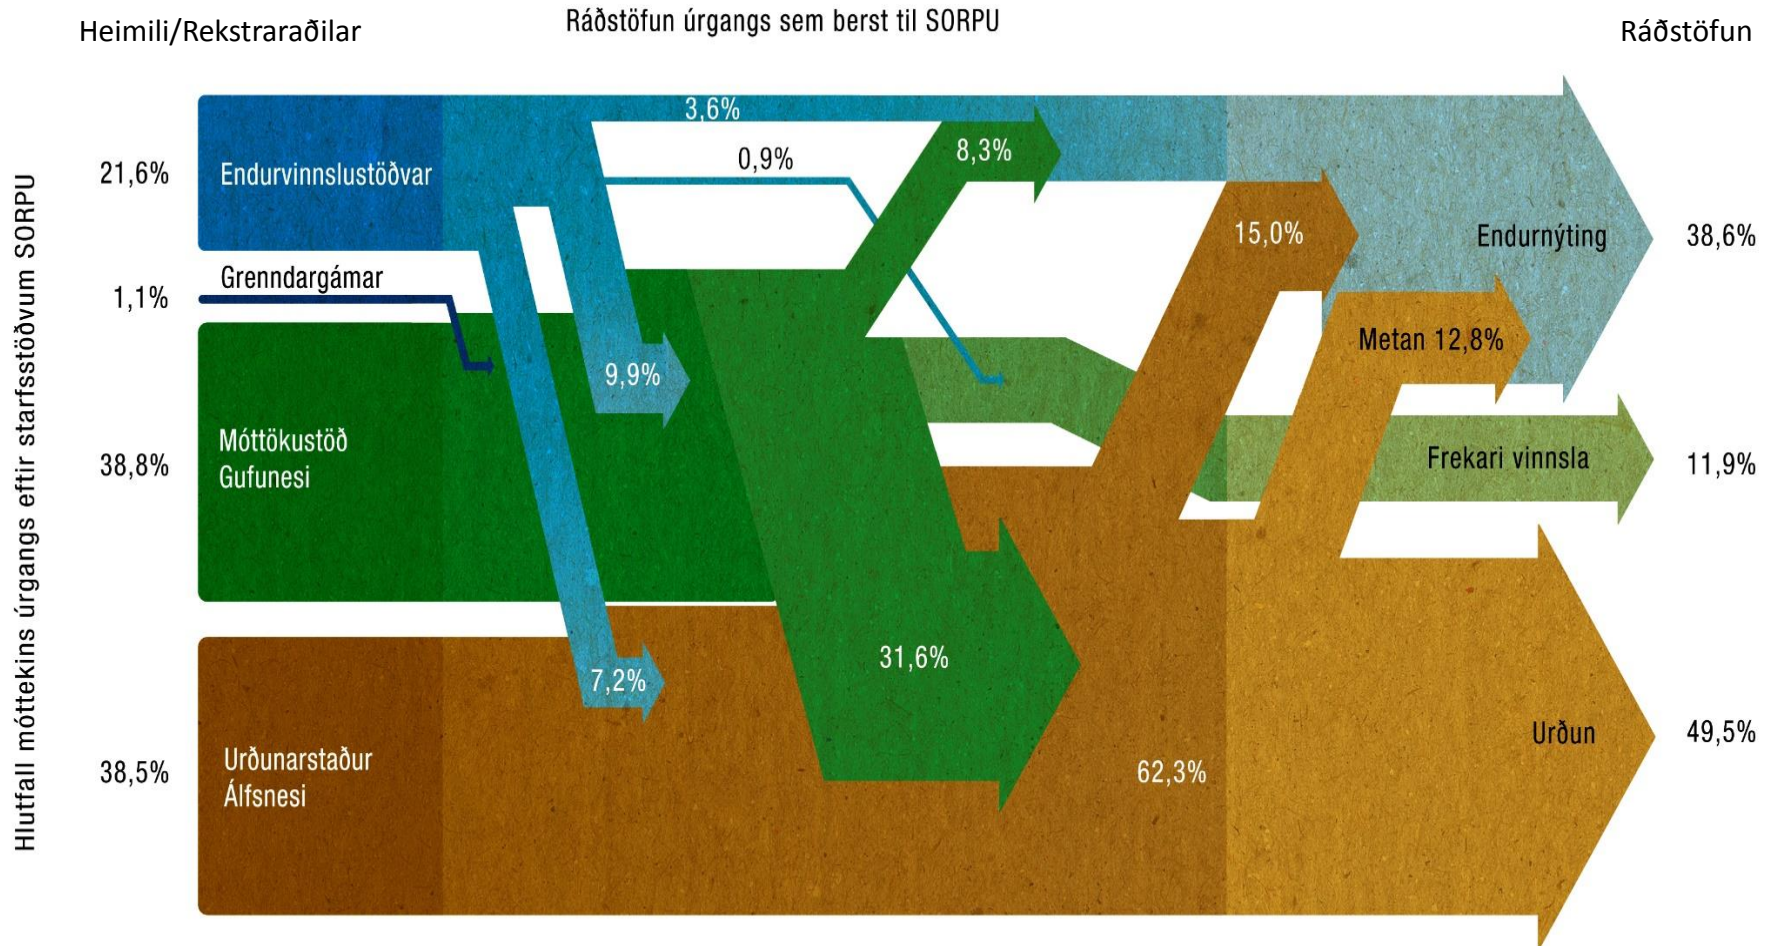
Heimili/Rekstraraðilar

Ráðstöfun úrgangs sem berst til SORPU

Ráðstöfun

Hlutfall móttekins úrgangs eftir starfsstöðvum SORPU

21,6%

Endurvinnslustöðvar

3,6%

0,9%

8,3%

1,1%

Grenndargámar

15,0%

Endurnýting

38,6%

Metan 12,8%

9,9%

38,8%

Móttökustöð Gufunesi

Frekari vinnsla

11,9%

31,6%

7,2%

38,5%

Urðunarstaður Álfsnesi

62,3%

Urðun

49,5%